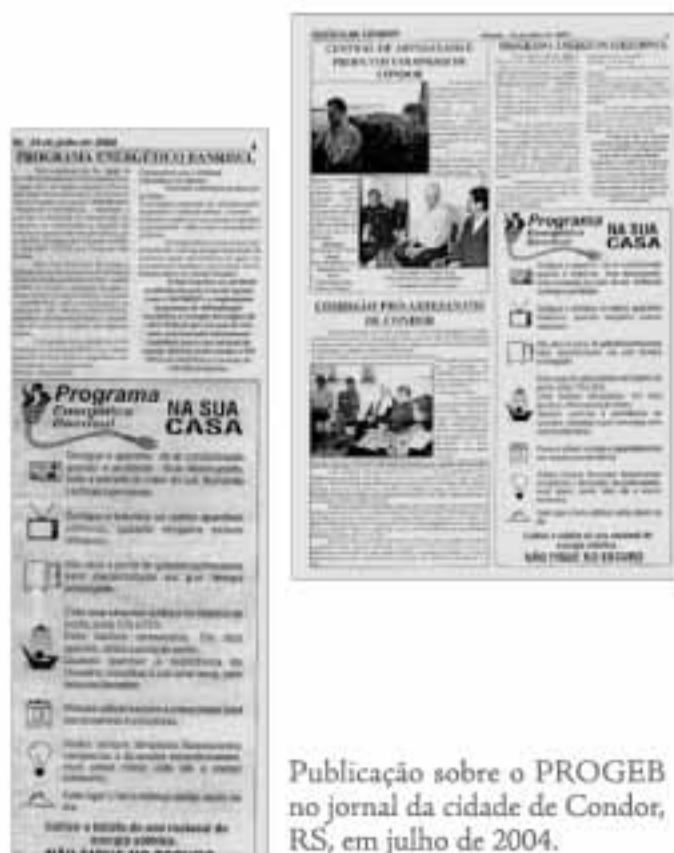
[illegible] julho de 2004 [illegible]

PROGRAMA ENERGÉTICO BANDEIRA

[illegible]

Programa Energético Bandeira

NA SUA CASA

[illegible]

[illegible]

CENTRAL DE ARTESANATO E PRODUTOS COLONIAIS DE CONDOR

PROGRAMA ENERGÉTICO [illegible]

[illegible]

COMISSÃO PRÓ-ARTESANATO DE CONDOR

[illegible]

Programa Energético Bandeira

NA SUA CASA

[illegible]

NÃO PAGUE NO ESCURO

Publicação sobre o PROGEB no jornal da cidade de Condor, RS, em julho de 2004.